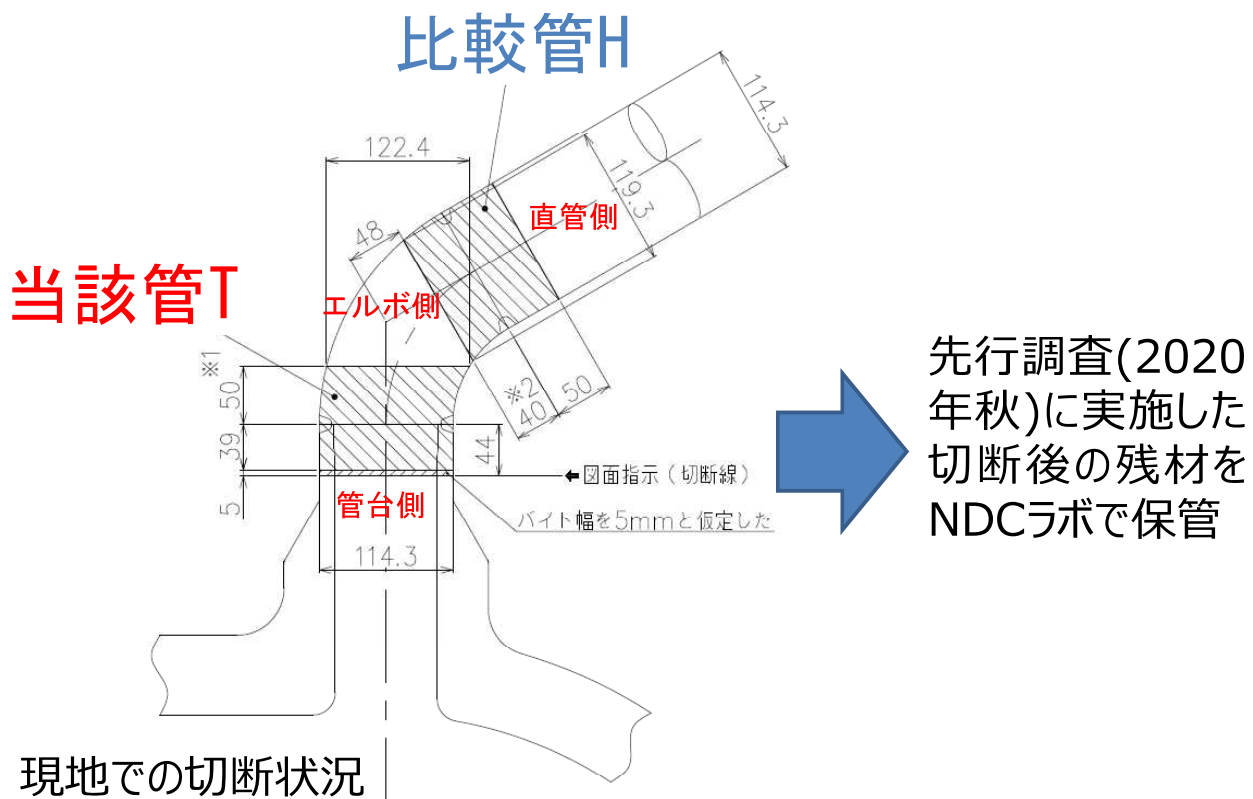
比較管H

114.3

122.4

119.3

直管側

48

当該管T

エルボ側

※1

50

39

5

44

※2
40

50

←図面指示（切断線）

管台側

バイト幅を5mmと仮定した

114.3

先行調査(2020年秋)に実施した切断後の残材をNDCラボで保管

現地での切断状況